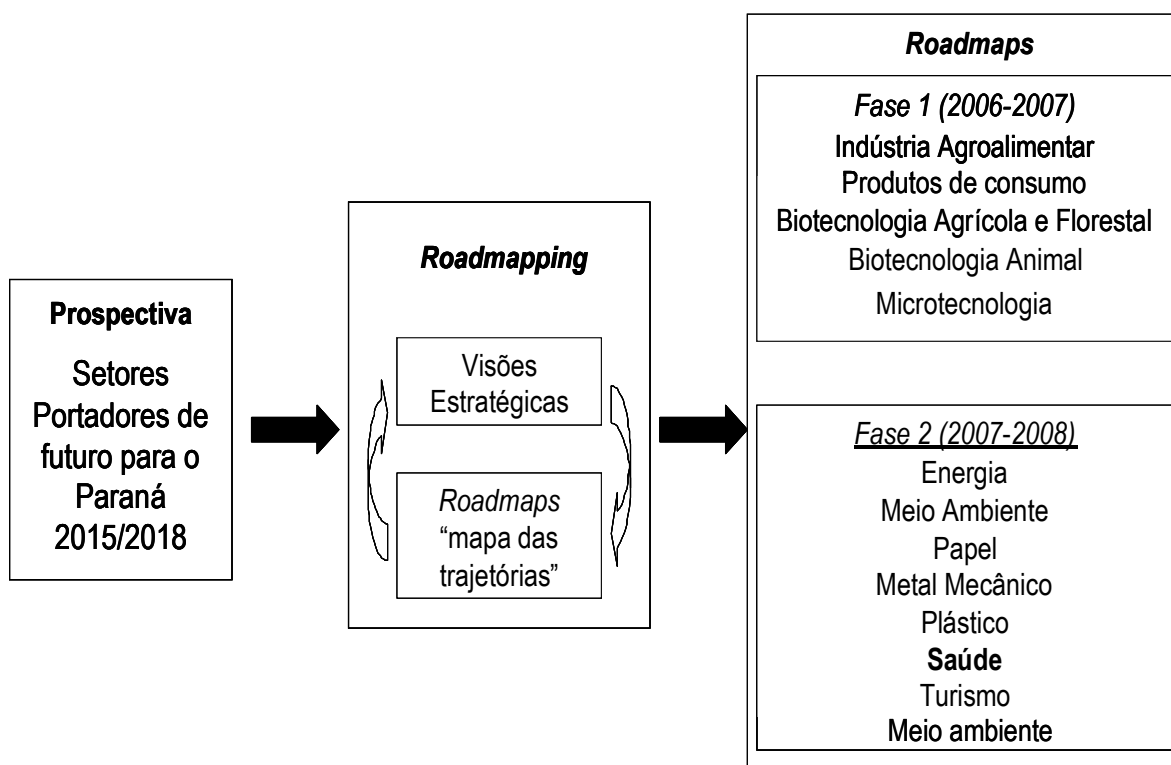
Prospectiva

Setores Portadores de futuro para o Paraná 2015/2018

Roadmapping

Visões Estratégicas

Roadmaps "mapa das trajetórias"

Roadmaps

Fase 1 (2006-2007)
Indústria Agroalimentar
Produtos de consumo
Biotecnologia Agrícola e Florestal
Biotecnologia Animal
Microtecnologia

Fase 2 (2007-2008)
Energia
Meio Ambiente
Papel
Metal Mecânico
Plástico
Saúde
Turismo
Meio ambiente